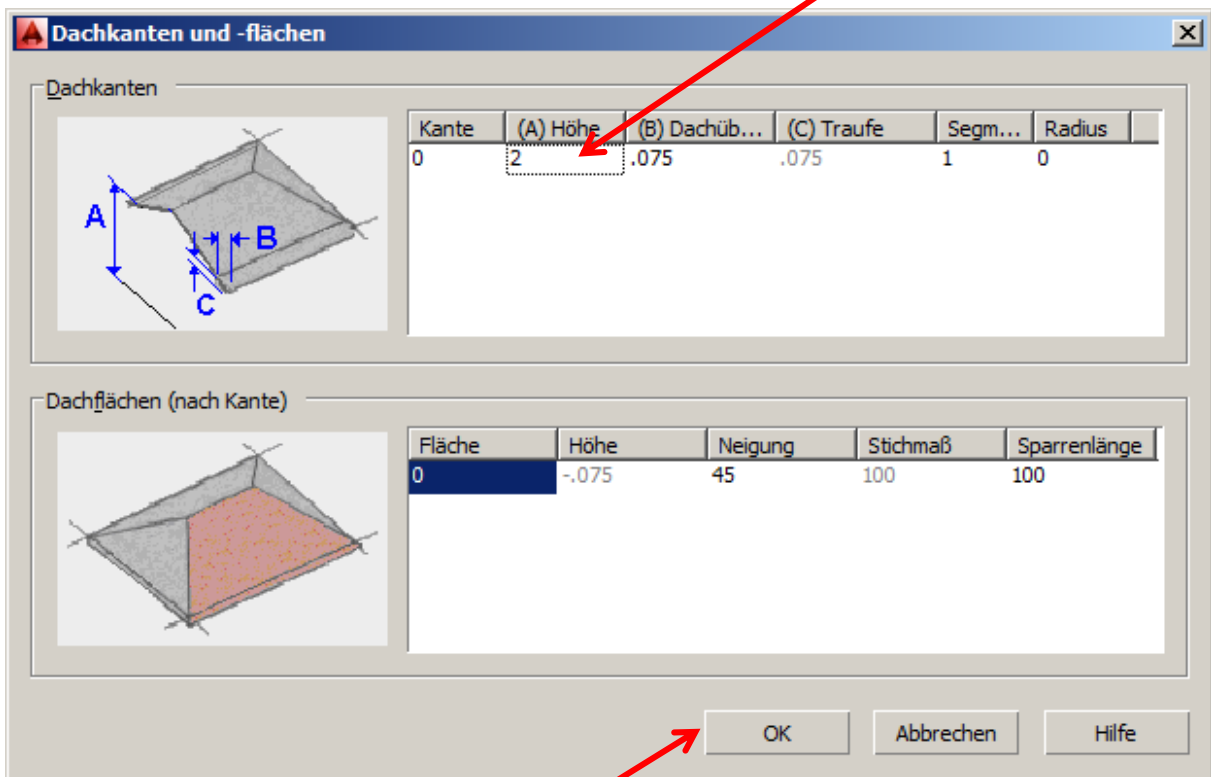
Dachkanten und -flächen

Dachkanten

A
B
C

| Kante | (A) Höhe | (B) Dachüb... | (C) Traufe | Segm... | Radius |
|---|---|---|---|---|---|
| 0 | 2 | .075 | .075 | 1 | 0 |

Dachflächen (nach Kante)

| Fläche | Höhe | Neigung | Stichmaß | Sparrenlänge |
|---|---|---|---|---|
| 0 | -.075 | 45 | 100 | 100 |

OK
Abbrechen
Hilfe